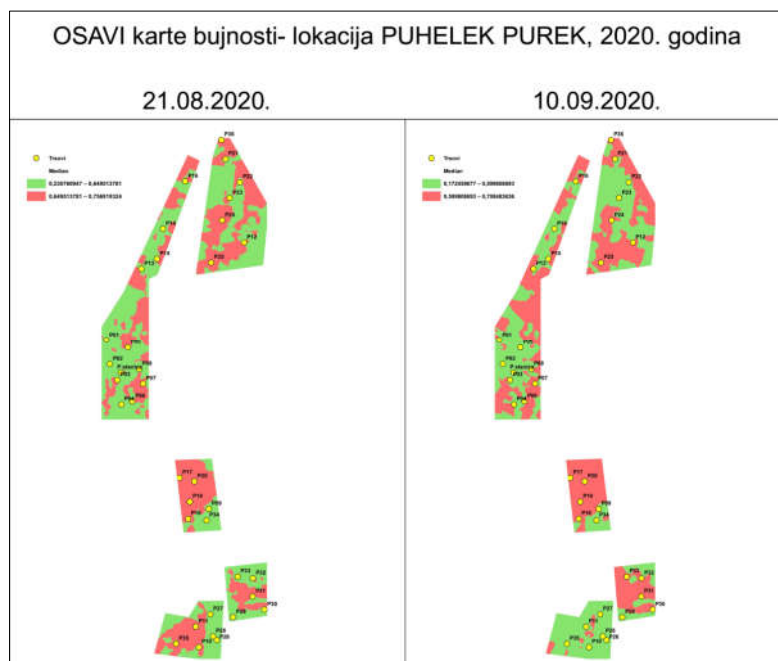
OSAVI karte bujnosti- lokacija PUHELEK PUREK, 2020. godina

| 21.08.2020. | 10.09.2020. |
|---|---|
| Trezori<br>Median<br>0,2207 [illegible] – 0,649013751<br>0,649013751 – 0,7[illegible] | Trezori<br>Median<br>0,172 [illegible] – 0,5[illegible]<br>0,5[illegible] – 0,7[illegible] |